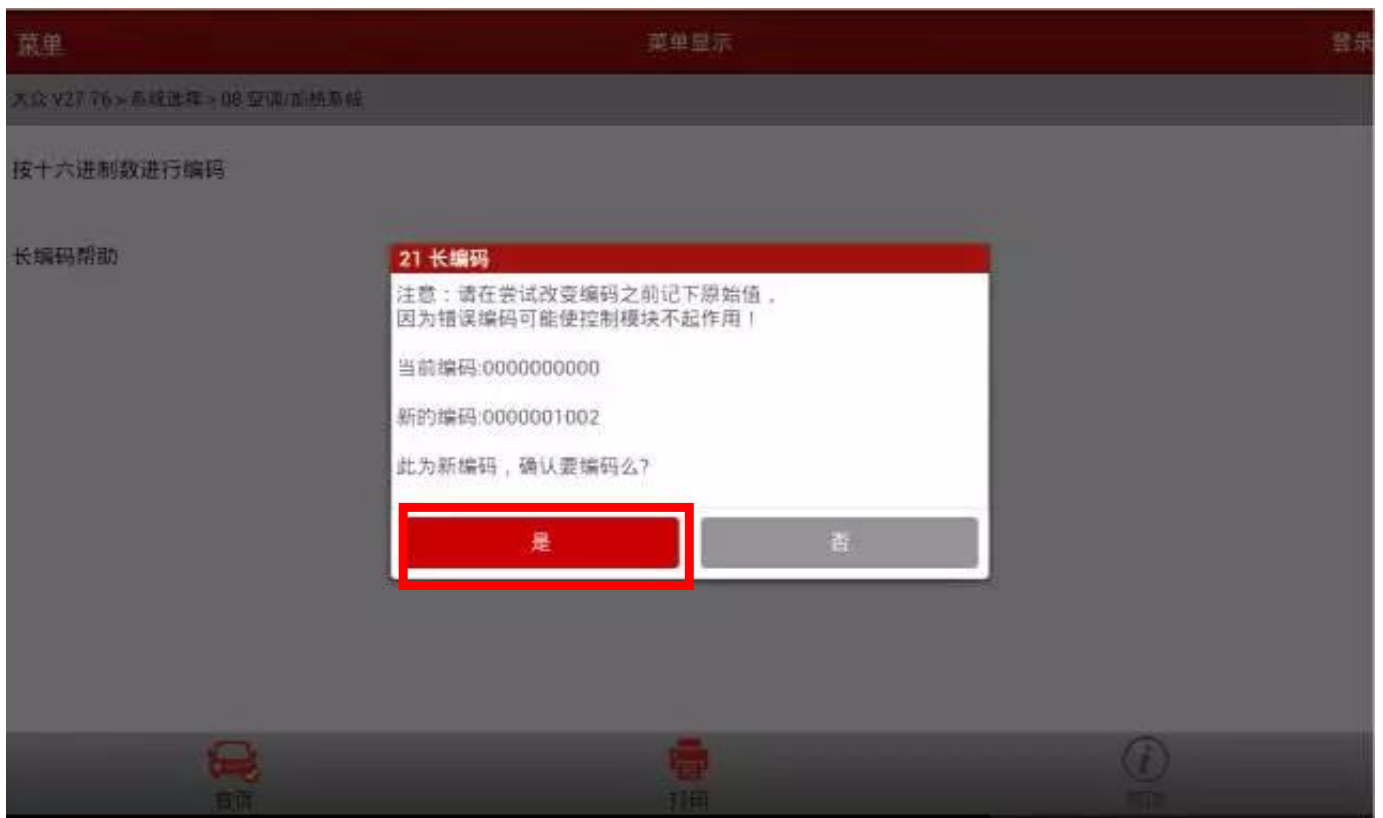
菜单

菜单显示

登录

大众 V27.76 > 系统选择 > 08 空调/加热系统

按十六进制数进行编码

长编码帮助

21 长编码

注意：请在尝试改变编码之前记下原始值，
因为错误编码可能使控制模块不起作用！

当前编码:0000000000

新的编码:0000001002

此为新编码，确认要编码么?

是

否

首页

打印

帮助